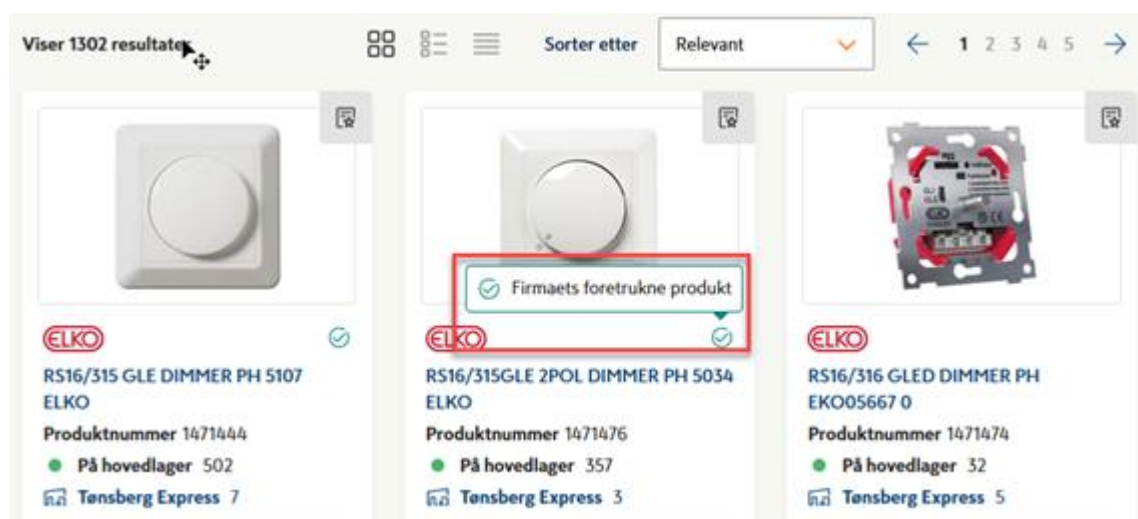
Viser 1302 resultater

Sorter etter

Relevant

← 1 2 3 4 5 →

Firmaets foretrukne produkt

ELKO

RS16/315 GLE DIMMER PH 5107 ELKO

Produktnummer 1471444

På hovedlager 502

Tønsberg Express 7

ELKO

RS16/315GLE 2POL DIMMER PH 5034 ELKO

Produktnummer 1471476

På hovedlager 357

Tønsberg Express 3

ELKO

RS16/316 GLED DIMMER PH EKO05667 0

Produktnummer 1471474

På hovedlager 32

Tønsberg Express 5